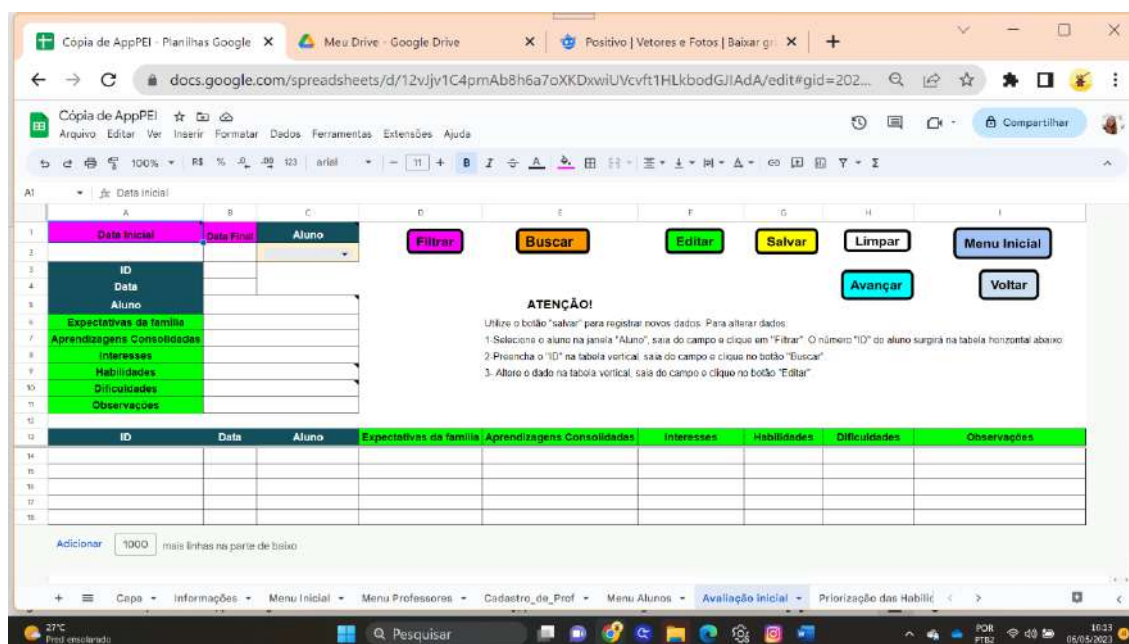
Cópia de AppPEI - Planilhas Google ✕ | Meu Drive - Google Drive ✕ | Positivo | Vetores e Fotos | Baixar gr ✕ | +

docs.google.com/spreadsheets/d/12vJjv1C4pmAb8h6a7oXKDxwiUVcvft1HLkbodGJIAdA/edit#gid=202...

Cópia de AppPEI
Arquivo Editar Ver Inserir Formatar Dados Ferramentas Extensões Ajuda

Compartilhar

100% R$ % .0 .00 123 arial 11 + B I

A1 fx Data Inicial

| | A | B | C | D | E | F | G | H | I |
|---|---|---|---|---|---|---|---|---|---|
| 1 | Data Inicial | Data Final | Aluno | Filtrar | Buscar | Editar | Salvar | Limpar | Menu Inicial |
| 2 | | | | | | | | | |
| 3 | ID | | | | | | | Avançar | Voltar |
| 4 | Data | | | | | | | | |
| 5 | Aluno | | | | | | | | |
| 6 | Expectativas da família | | | | | | | | |
| 7 | Aprendizagens Consolidadas | | | | | | | | |
| 8 | Interesses | | | | | | | | |
| 9 | Habilidades | | | | | | | | |
| 10 | Dificuldades | | | | | | | | |
| 11 | Observações | | | | | | | | |

ATENÇÃO!
Utilize o botão "salvar" para registrar novos dados. Para alterar dados:
1-Selecione o aluno na janela "Aluno", saia do campo e clique em "Filtrar". O número "ID" do aluno surgirá na tabela horizontal abaixo
2-Preencha o "ID" na tabela vertical, saia do campo e clique no botão "Buscar".
3- Altere o dado na tabela vertical, saia do campo e clique no botão "Editar"

| ID | Data | Aluno | Expectativas da família | Aprendizagens Consolidadas | Interesses | Habilidades | Dificuldades | Observações |
|---|---|---|---|---|---|---|---|---|
| | | | | | | | | |

Adicionar 1000 mais linhas na parte de baixo

Capa · Informações · Menu Inicial · Menu Professores · Cadastro_de_Prof · Menu Alunos · Avaliação inicial · Priorização das Habilic

27°C Pred ensolarado
Pesquisar
POR PTB2 10:33 06/05/2023